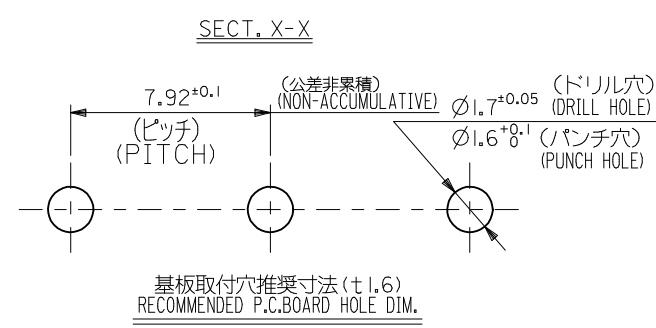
SECT. X-X

$7.92^{\pm0.1}$
(ピッチ)
(PITCH)

(公差非累積)
(NON-ACCUMULATIVE)

$\phi1.7^{\pm0.05}$ (ドリル穴)
(DRILL HOLE)

$\phi1.6^{+0.1}_{0}$ (パンチ穴)
(PUNCH HOLE)

基板取付穴推奨寸法(t1.6)
RECOMMENDED P.C.BOARD HOLE DIM.